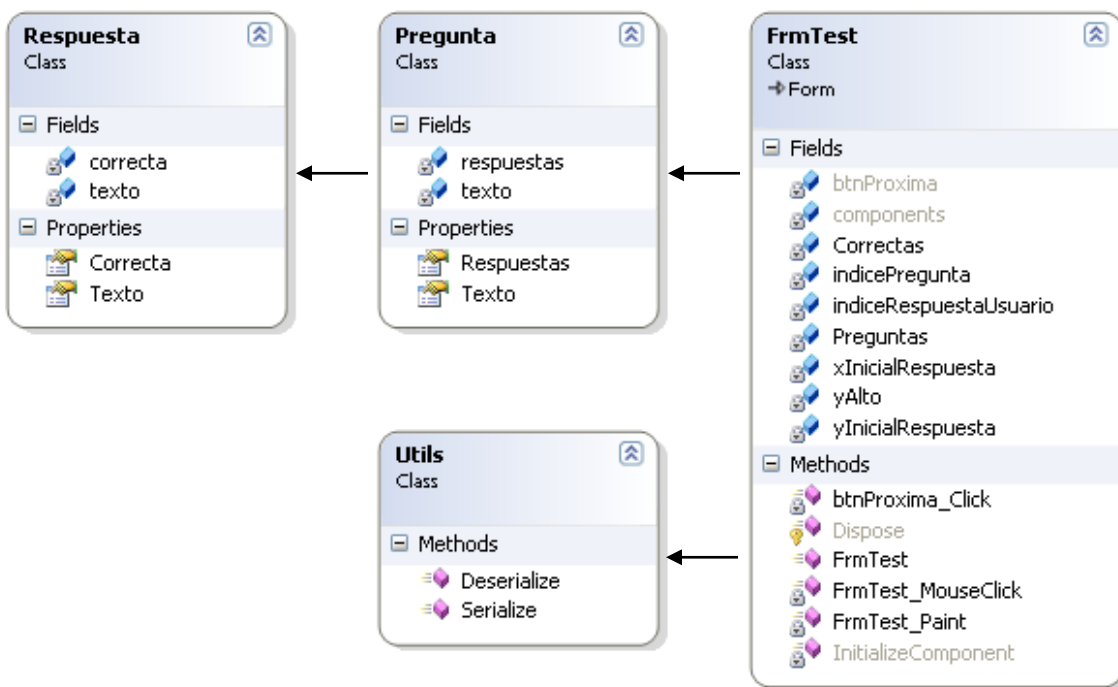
Respuesta
Class

Fields
correcta
texto

Properties
Correcta
Texto

Pregunta
Class

Fields
respuestas
texto

Properties
Respuestas
Texto

FrmTest
Class
→ Form

Fields
btnProxima
components
Correctas
indicePregunta
indiceRespuestaUsuario
Preguntas
xInicialRespuesta
yAlto
yInicialRespuesta

Methods
btnProxima_Click
Dispose
FrmTest
FrmTest_MouseClick
FrmTest_Paint
InitializeComponent

Utils
Class

Methods
Deserialize
Serialize